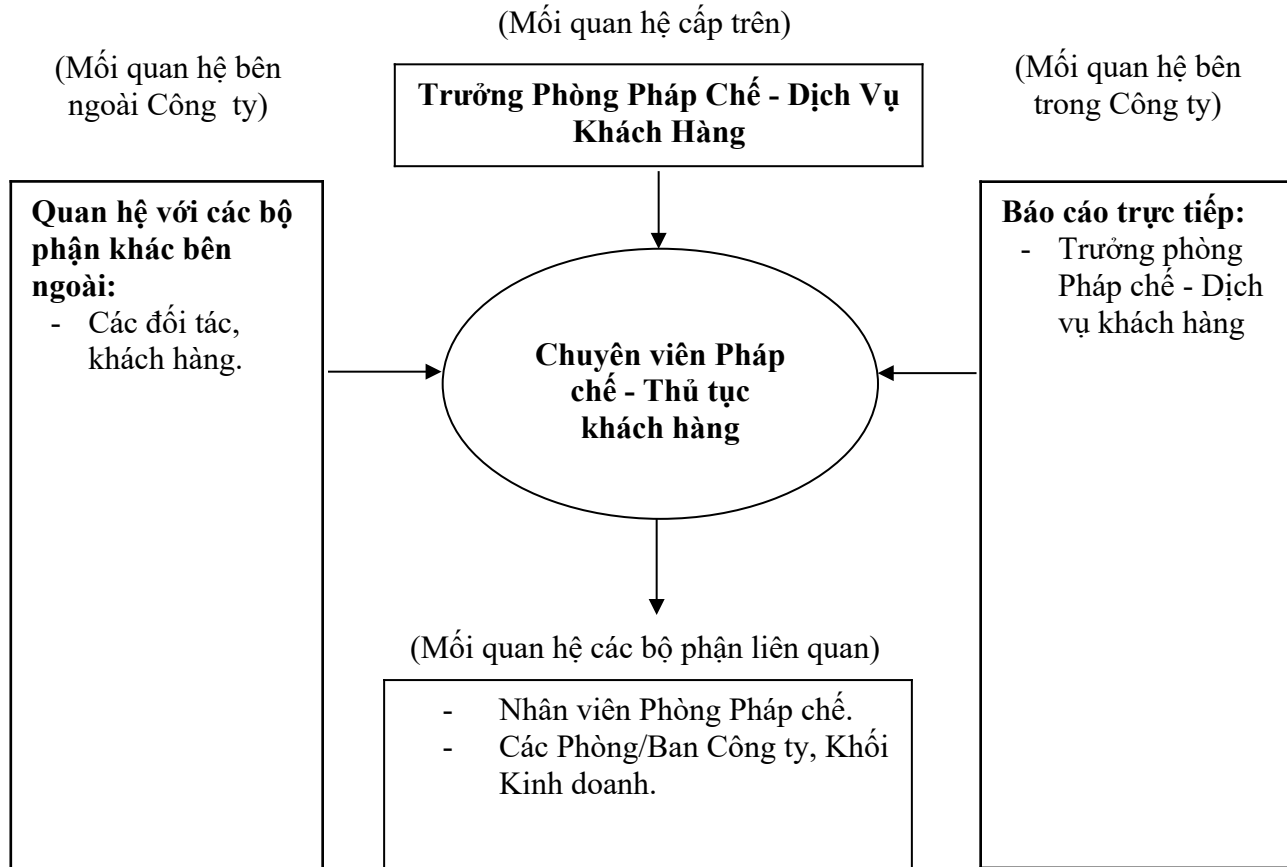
(Mối quan hệ cấp trên)

(Mối quan hệ bên ngoài Công ty)

**Trưởng Phòng Pháp Chế - Dịch Vụ Khách Hàng**

(Mối quan hệ bên trong Công ty)

**Quan hệ với các bộ phận khác bên ngoài:**
- Các đối tác, khách hàng.

**Chuyên viên Pháp chế - Thủ tục khách hàng**

**Báo cáo trực tiếp:**
- Trưởng phòng Pháp chế - Dịch vụ khách hàng

(Mối quan hệ các bộ phận liên quan)

- Nhân viên Phòng Pháp chế.
- Các Phòng/Ban Công ty, Khối Kinh doanh.